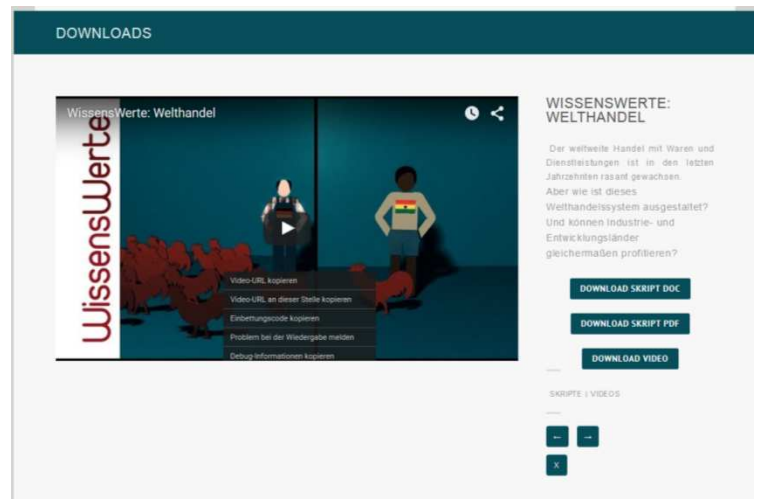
DOWNLOADS

WissensWerte: Welthandel

WissensWerte

Video-URL kopieren

Video-URL an dieser Stelle kopieren

Einbettungscode kopieren

Problem bei der Wiedergabe melden

Debug-Informationen kopieren

WISSENSWERTE: WELTHANDEL

Der weltweite Handel mit Waren und Dienstleistungen ist in den letzten Jahrzehnten rasant gewachsen. Aber wie ist dieses Welthandelssystem ausgestaltet? Und können Industrie- und Entwicklungsländer gleichermaßen profitieren?

DOWNLOAD SKRIPT DOC

DOWNLOAD SKRIPT PDF

DOWNLOAD VIDEO

SKRIPTE | VIDEOS

←

→

X